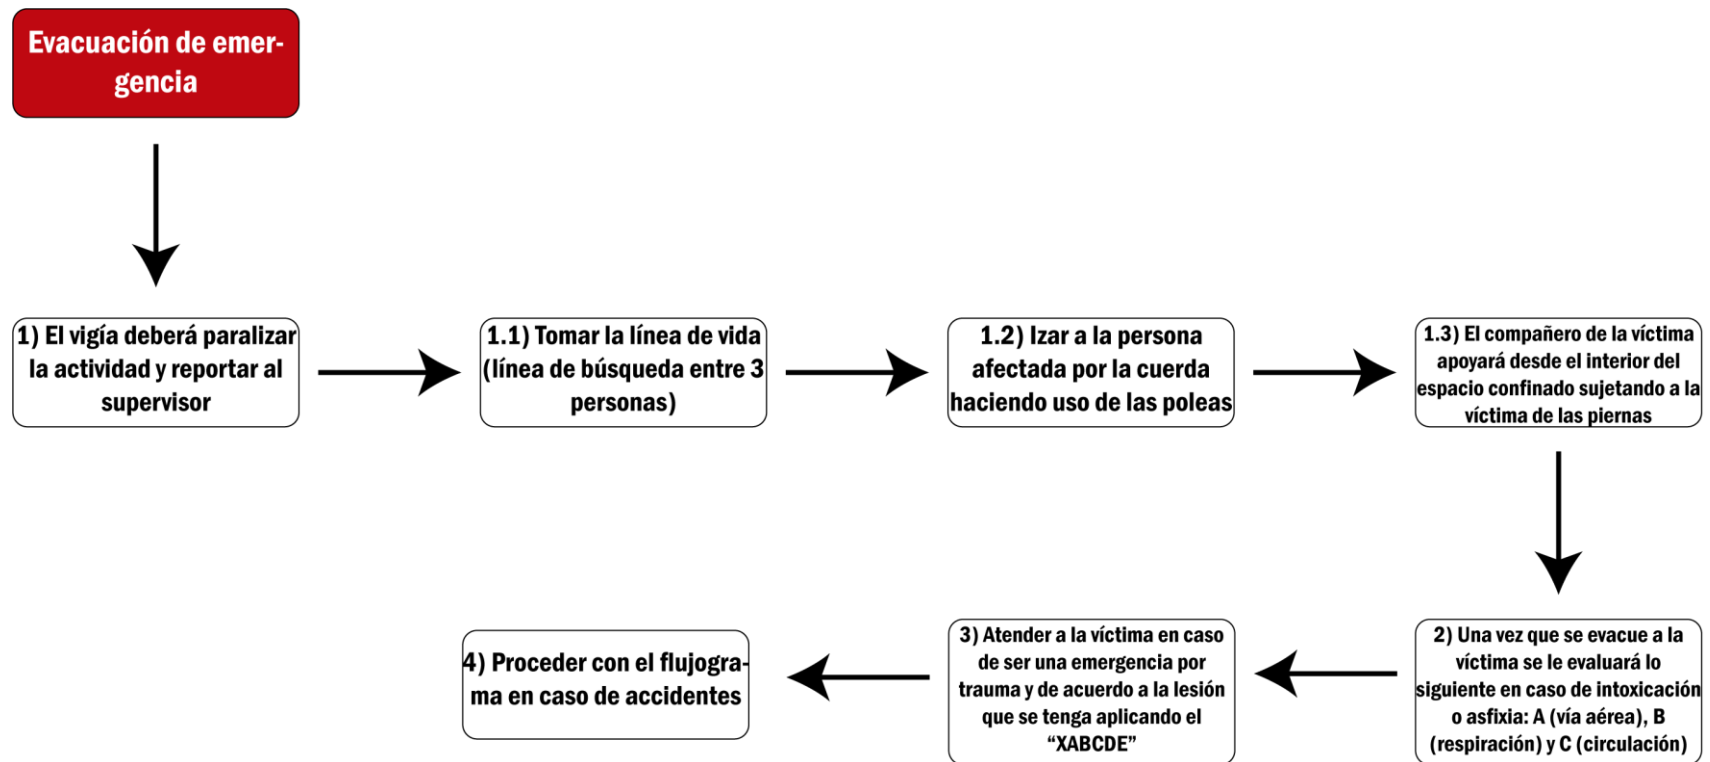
Evacuación de emergencia

1) El vigía deberá paralizar la actividad y reportar al supervisor

1.1) Tomar la línea de vida (línea de búsqueda entre 3 personas)

1.2) Izar a la persona afectada por la cuerda haciendo uso de las poleas

1.3) El compañero de la víctima apoyará desde el interior del espacio confinado sujetando a la víctima de las piernas

2) Una vez que se evacue a la víctima se le evaluará lo siguiente en caso de intoxicación o asfixia: A (vía aérea), B (respiración) y C (circulación)

3) Atender a la víctima en caso de ser una emergencia por trauma y de acuerdo a la lesión que se tenga aplicando el "XABCDE"

4) Proceder con el flujograma en caso de accidentes